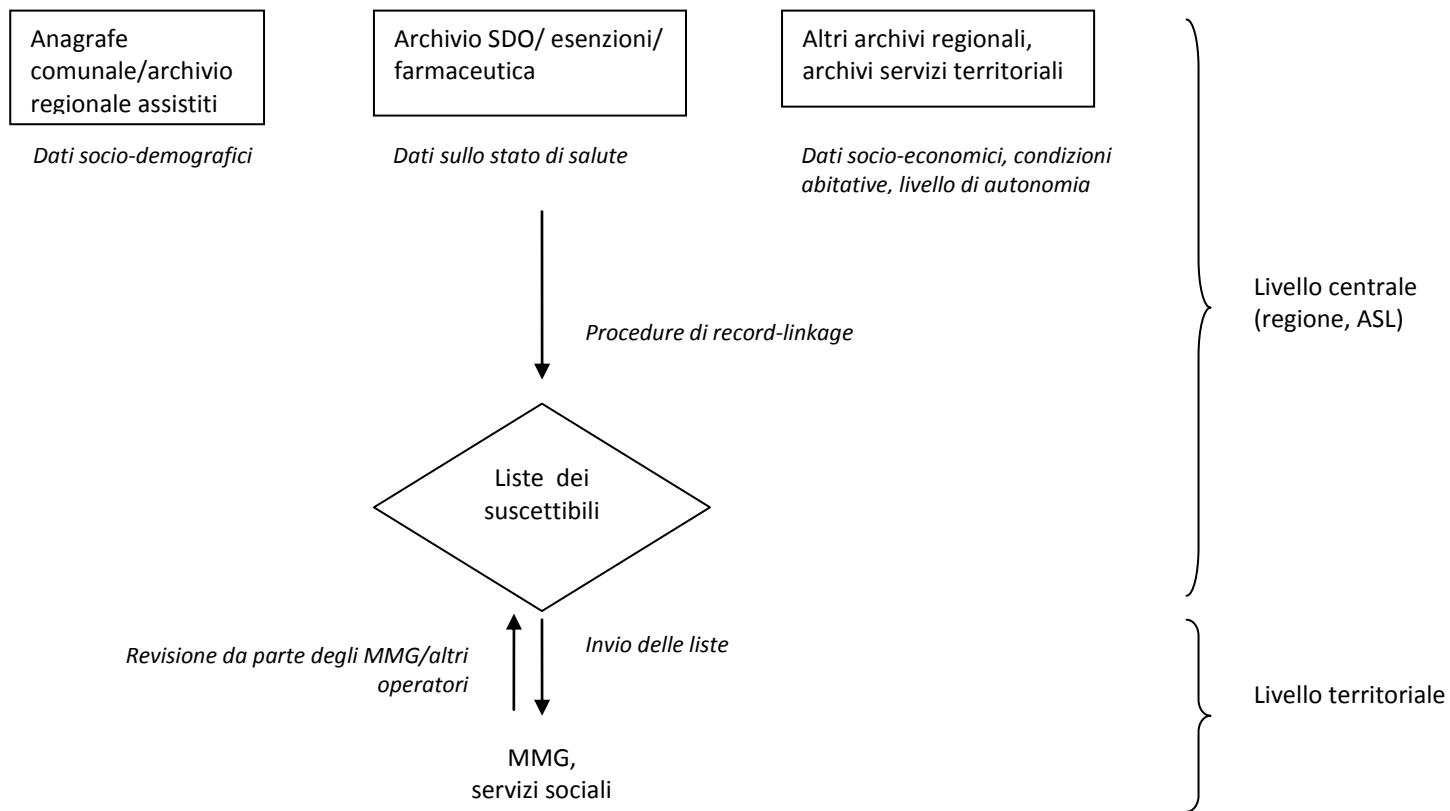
Anagrafe comunale/archivio regionale assistiti

Archivio SDO/ esenzioni/ farmaceutica

Altri archivi regionali, archivi servizi territoriali

Dati socio-demografici

Dati sullo stato di salute

Dati socio-economici, condizioni abitative, livello di autonomia

Livello centrale (regione, ASL)

Procedure di record-linkage

Liste dei suscettibili

Revisione da parte degli MMG/altri operatori

Invio delle liste

Livello territoriale

MMG, servizi sociali